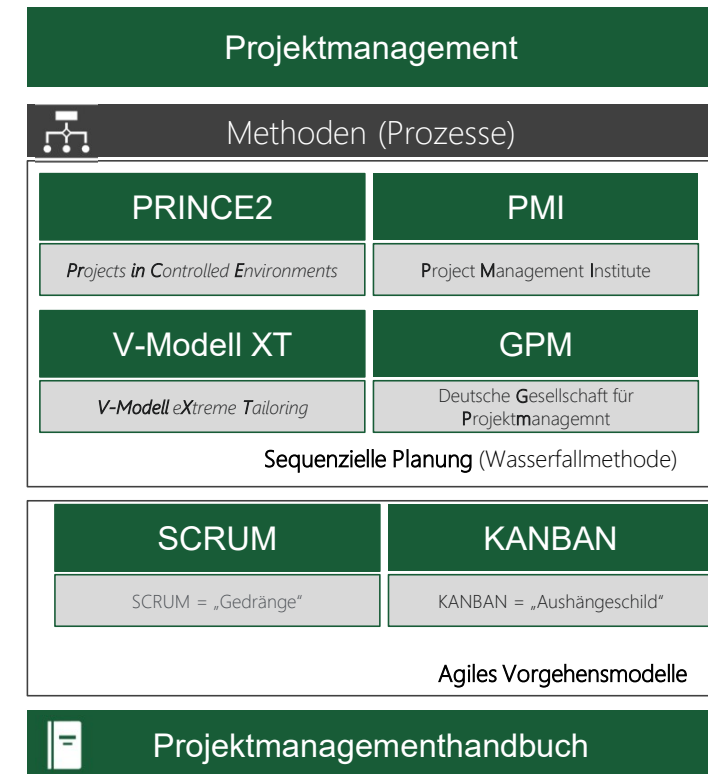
Projektmanagement

Methoden (Prozesse)

PRINCE2

Projects in Controlled Environments

PMI

Project Management Institute

V-Modell XT

V-Modell eXtreme Tailoring

GPM

Deutsche Gesellschaft für Projektmanagemnt

Sequenzielle Planung (Wasserfallmethode)

SCRUM

SCRUM = „Gedränge“

KANBAN

KANBAN = „Aushängeschild“

Agiles Vorgehensmodelle

Projektmanagementhandbuch